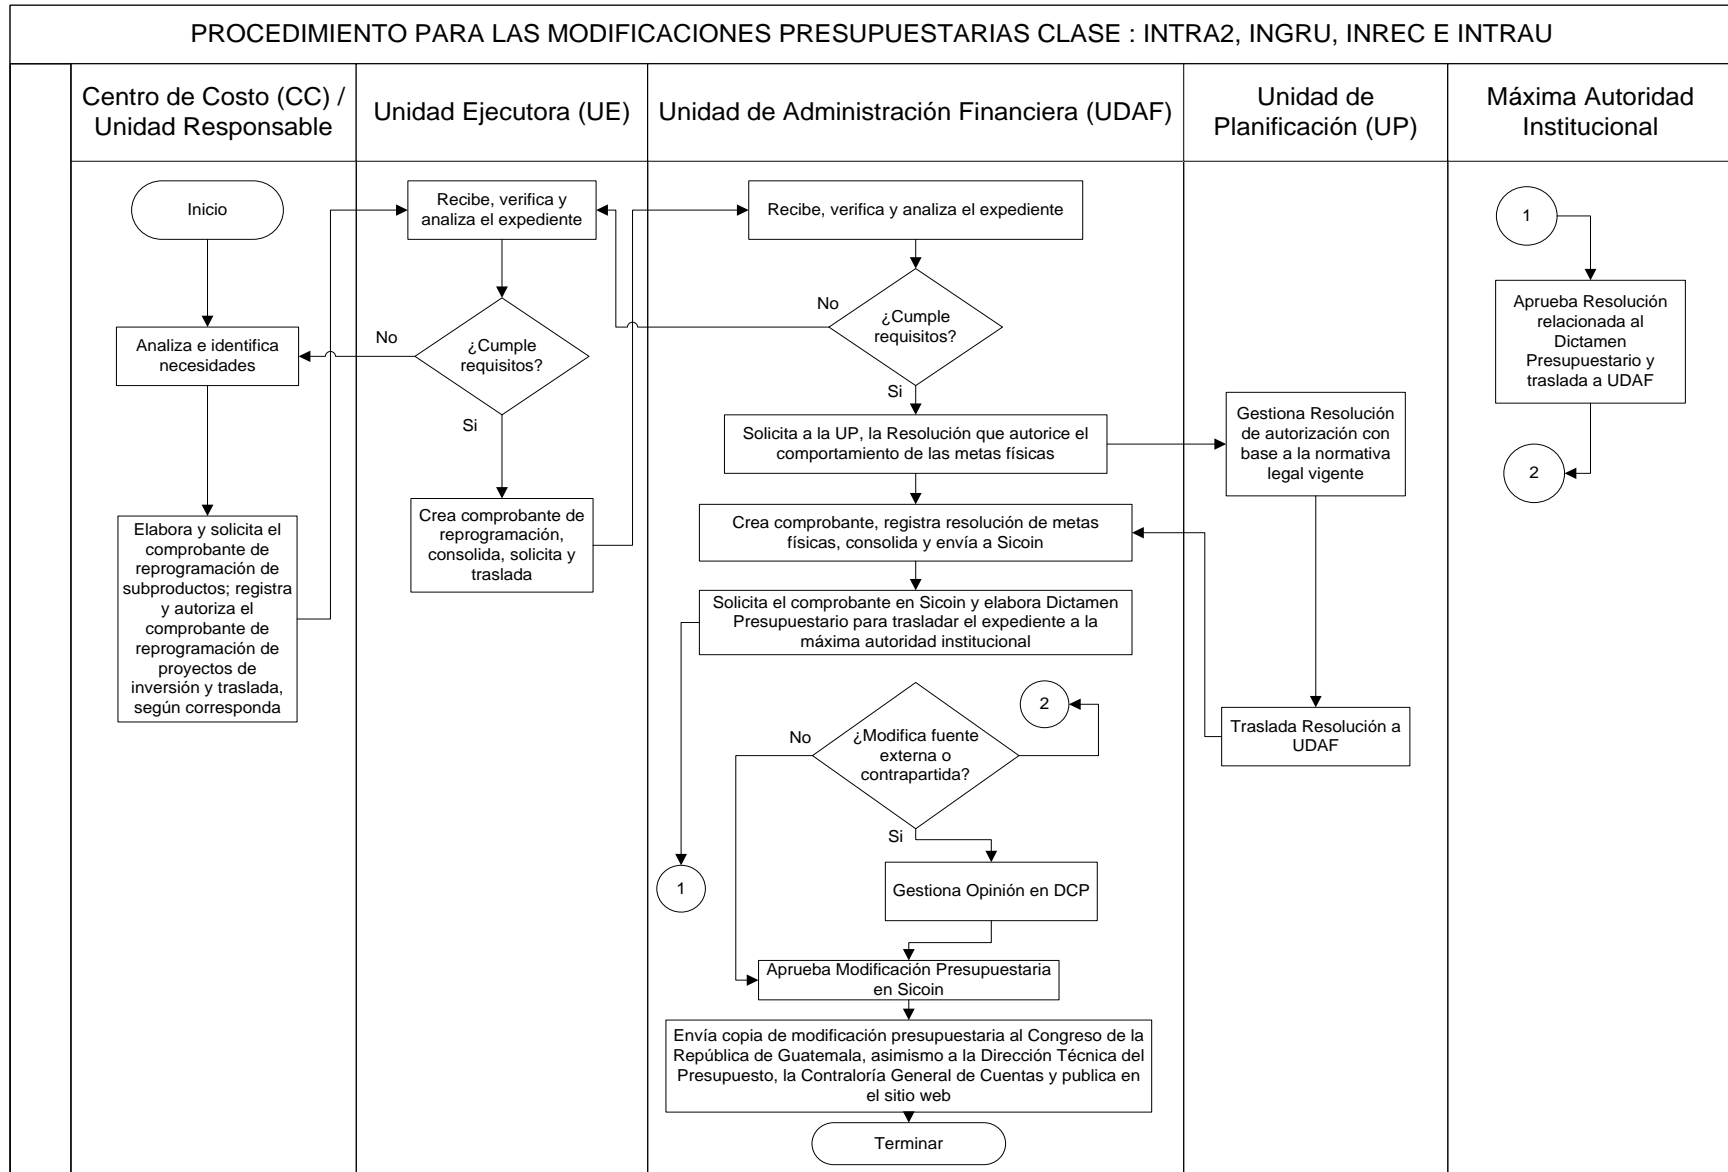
PROCEDIMIENTO PARA LAS MODIFICACIONES PRESUPUESTARIAS CLASE : INTRA2, INGRU, INREC E INTRAU

Centro de Costo (CC) / Unidad Responsable

Unidad Ejecutora (UE)

Unidad de Administración Financiera (UDAF)

Unidad de Planificación (UP)

Máxima Autoridad Institucional

Inicio

Analiza e identifica necesidades

Elabora y solicita el comprobante de reprogramación de subproductos; registra y autoriza el comprobante de reprogramación de proyectos de inversión y traslada, según corresponda

Recibe, verifica y analiza el expediente

¿Cumple requisitos?

No

Si

Crea comprobante de reprogramación, consolida, solicita y traslada

Recibe, verifica y analiza el expediente

No

¿Cumple requisitos?

Si

Solicita a la UP, la Resolución que autorice el comportamiento de las metas físicas

Crea comprobante, registra resolución de metas físicas, consolida y envía a Sicoin

Solicita el comprobante en Sicoin y elabora Dictamen Presupuestario para trasladar el expediente a la máxima autoridad institucional

2

No

¿Modifica fuente externa o contrapartida?

Si

1

Gestiona Opinión en DCP

Aprueba Modificación Presupuestaria en Sicoin

Envía copia de modificación presupuestaria al Congreso de la República de Guatemala, asimismo a la Dirección Técnica del Presupuesto, la Contraloría General de Cuentas y publica en el sitio web

Terminar

Gestiona Resolución de autorización con base a la normativa legal vigente

Traslada Resolución a UDAF

1

Aprueba Resolución relacionada al Dictamen Presupuestario y traslada a UDAF

2